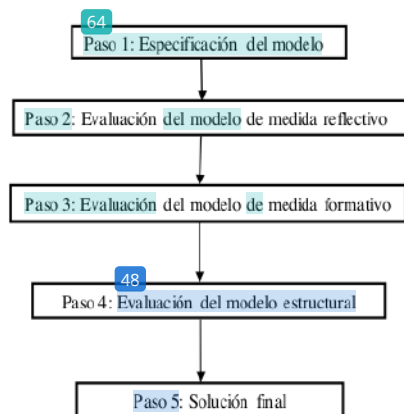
64

Paso 1: Especificación del modelo

Paso 2: Evaluación del modelo de medida reflectivo

Paso 3: Evaluación del modelo de medida formativo

48

Paso 4: Evaluación del modelo estructural

Paso 5: Solución final